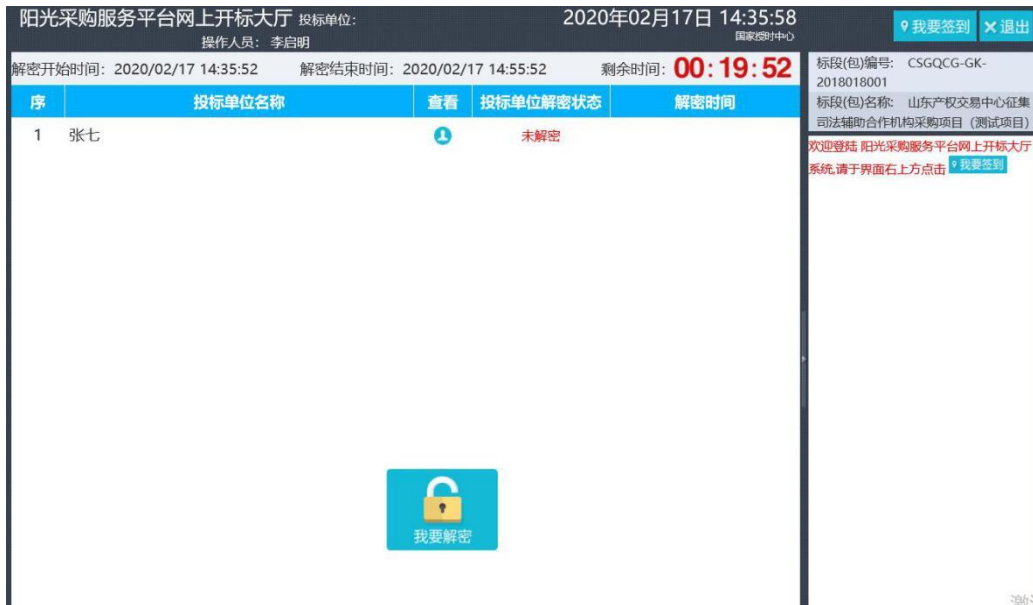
阳光采购服务平台网上开标大厅 投标单位:
操作人员: 李启明

2020年02月17日 14:35:58
国家授时中心

我要签到 退出

解密开始时间: 2020/02/17 14:35:52 解密结束时间: 2020/02/17 14:55:52 剩余时间: 00:19:52

| 序 | 投标单位名称 | 查看 | 投标单位解密状态 | 解密时间 |
|---|---|---|---|---|
| 1 | 张七 | | 未解密 | |

我要解密

标段(包)编号: CSGQCG-GK-2018018001
标段(包)名称: 山东产权交易中心征集司法辅助合作机构采购项目(测试项目)

欢迎登陆 阳光采购服务平台网上开标大厅系统,请于界面右上方点击 我要签到